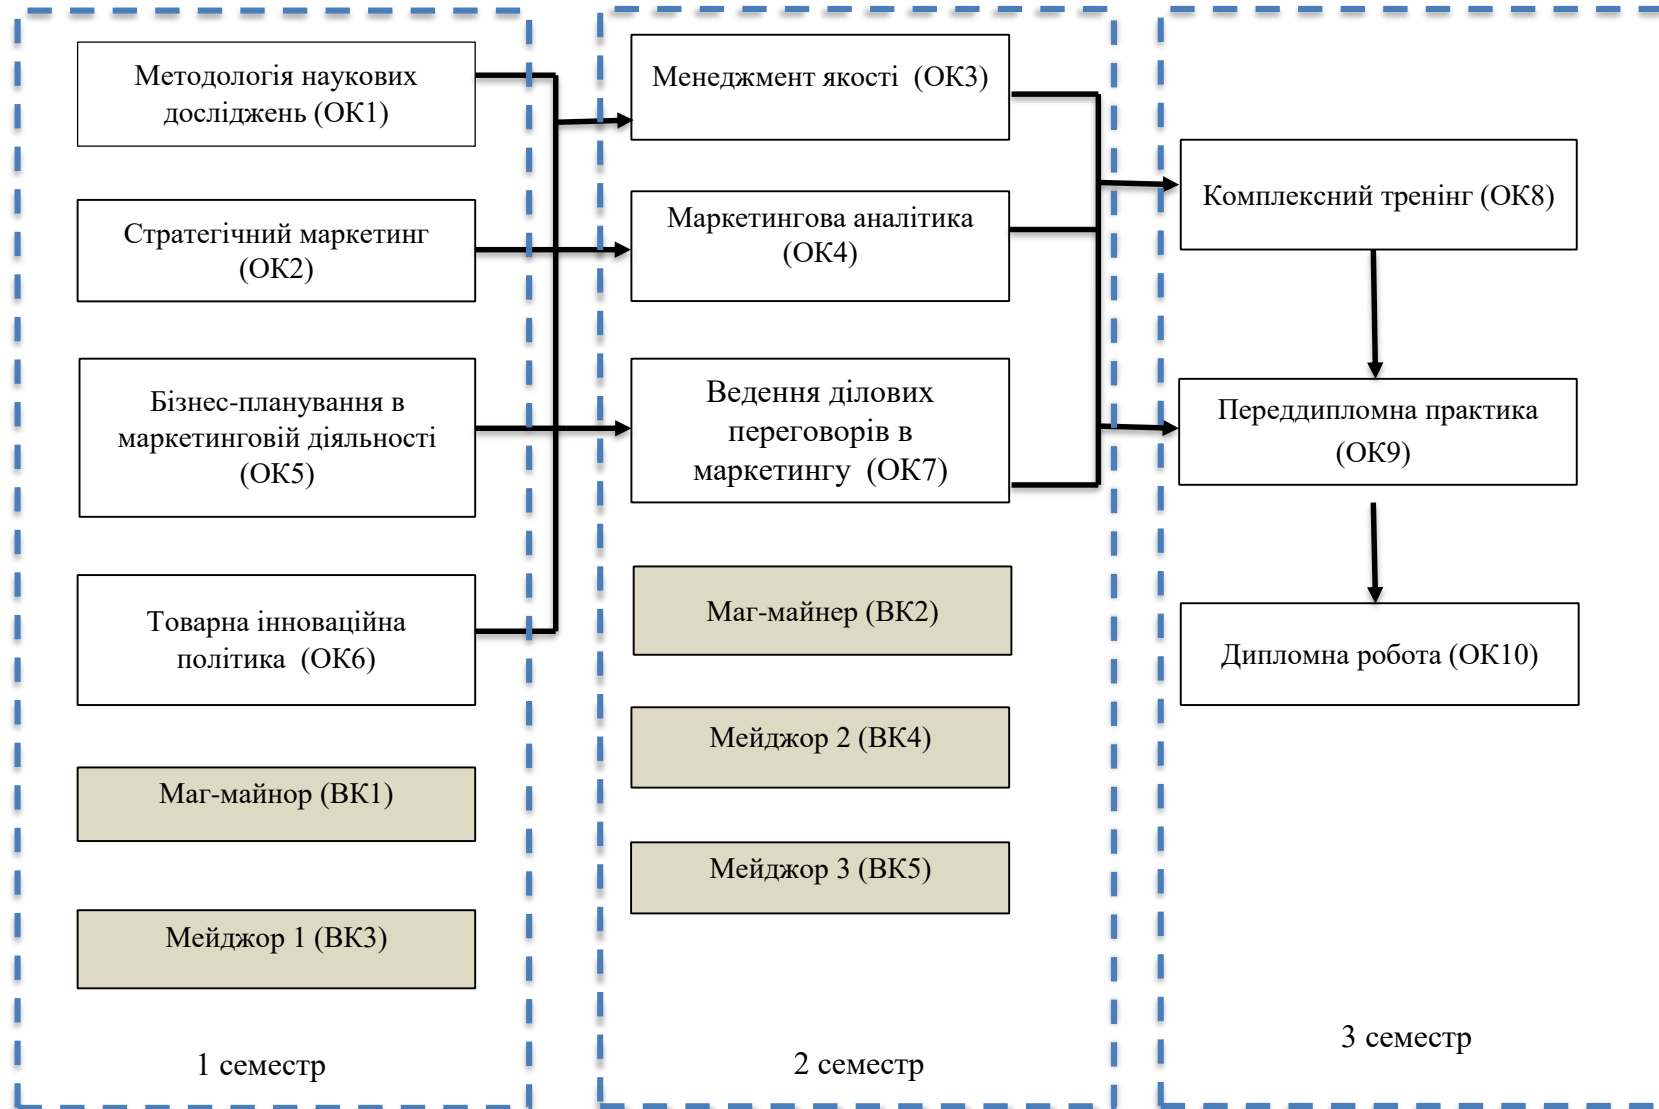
Методологія наукових досліджень (ОК1)

Стратегічний маркетинг (ОК2)

Бізнес-планування в маркетинговій діяльності (ОК5)

Товарна інноваційна політика (ОК6)

Маг-майнор (ВК1)

Мейджор 1 (ВК3)

1 семестр

Менеджмент якості (ОК3)

Маркетингова аналітика (ОК4)

Ведення ділових переговорів в маркетингу (ОК7)

Маг-майнер (ВК2)

Мейджор 2 (ВК4)

Мейджор 3 (ВК5)

2 семестр

Комплексний тренінг (ОК8)

Переддипломна практика (ОК9)

Дипломна робота (ОК10)

3 семестр